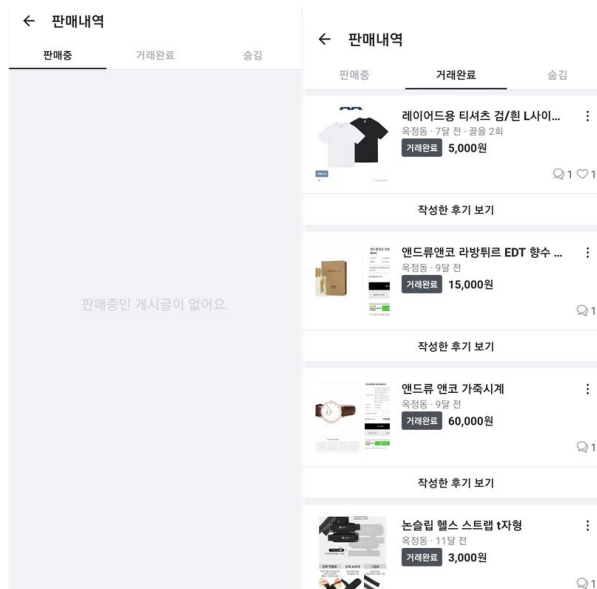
← 판매내역

판매중 거래완료 숨김

판매중인 게시글이 없어요.

← 판매내역

판매중 거래완료 숨김

레이어드용 티셔츠 검/흰 L사이...
옥정동 · 7달 전 · 끌올 2회
거래완료 5,000원
1 1

작성한 후기 보기

앤드류앤코 라방튀르 EDT 향수 ...
옥정동 · 9달 전
거래완료 15,000원
1

작성한 후기 보기

앤드류 앤코 가죽시계
옥정동 · 9달 전
거래완료 60,000원
1

작성한 후기 보기

논슬립 헬스 스트랩 t자형
옥정동 · 11달 전
거래완료 3,000원
1